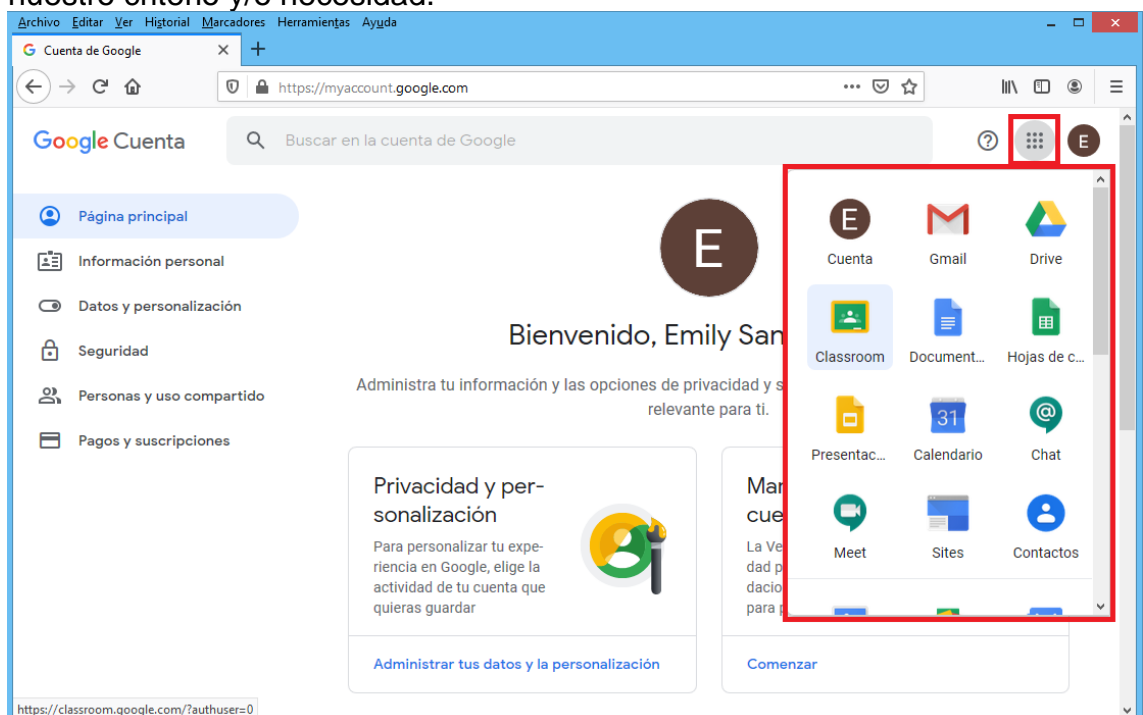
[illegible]

Archivo Editar Ver Historial Marcadores Herramientas Ayuda

Cuenta de Google ×

https://myaccount.google.com

Google Cuenta

Buscar en la cuenta de Google

E

Página principal

Información personal

Datos y personalización

Seguridad

Personas y uso compartido

Pagos y suscripciones

E

Bienvenido, Emily San

Administra tu información y las opciones de privacidad y s relevante para ti.

Privacidad y personalización

Para personalizar tu experiencia en Google, elige la actividad de tu cuenta que quieras guardar

Administrar tus datos y la personalización

Mar cue

La Ve dad p dacio para p

Comenzar

E
Cuenta

Gmail

Drive

Classroom

Document…

Hojas de c…

Presentac…

31
Calendario

Chat

Meet

Sites

Contactos

https://classroom.google.com/?authuser=0